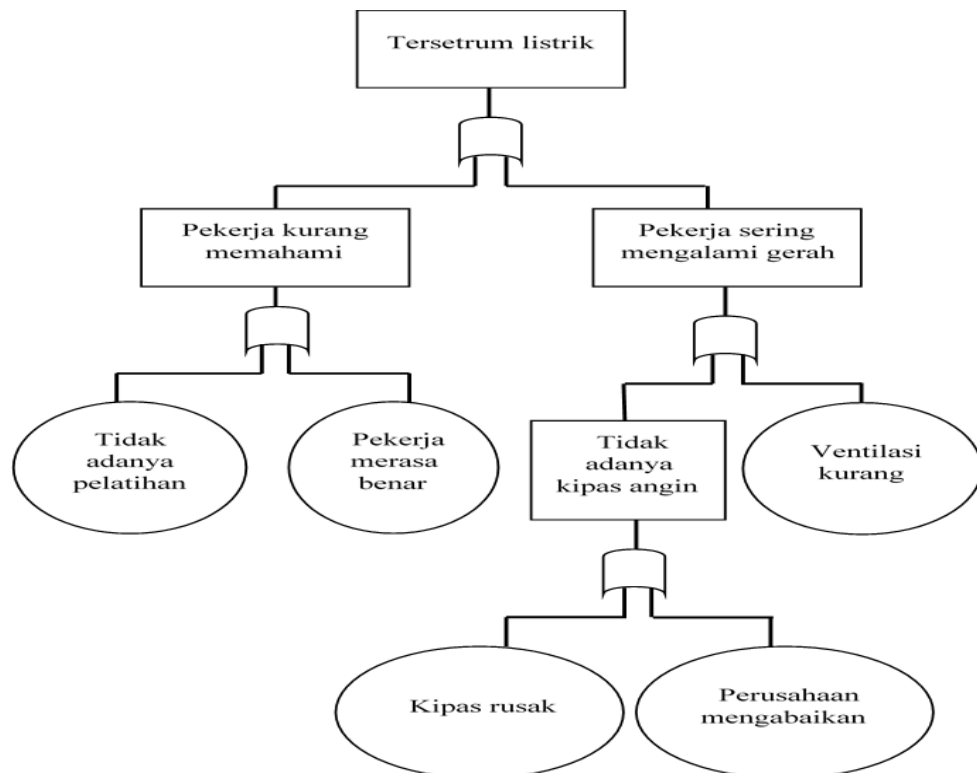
Tersetrum listrik

Pekerja kurang memahami

Pekerja sering mengalami gerah

Tidak adanya pelatihan

Pekerja merasa benar

Tidak adanya kipas angin

Ventilasi kurang

Kipas rusak

Perusahaan mengabaikan